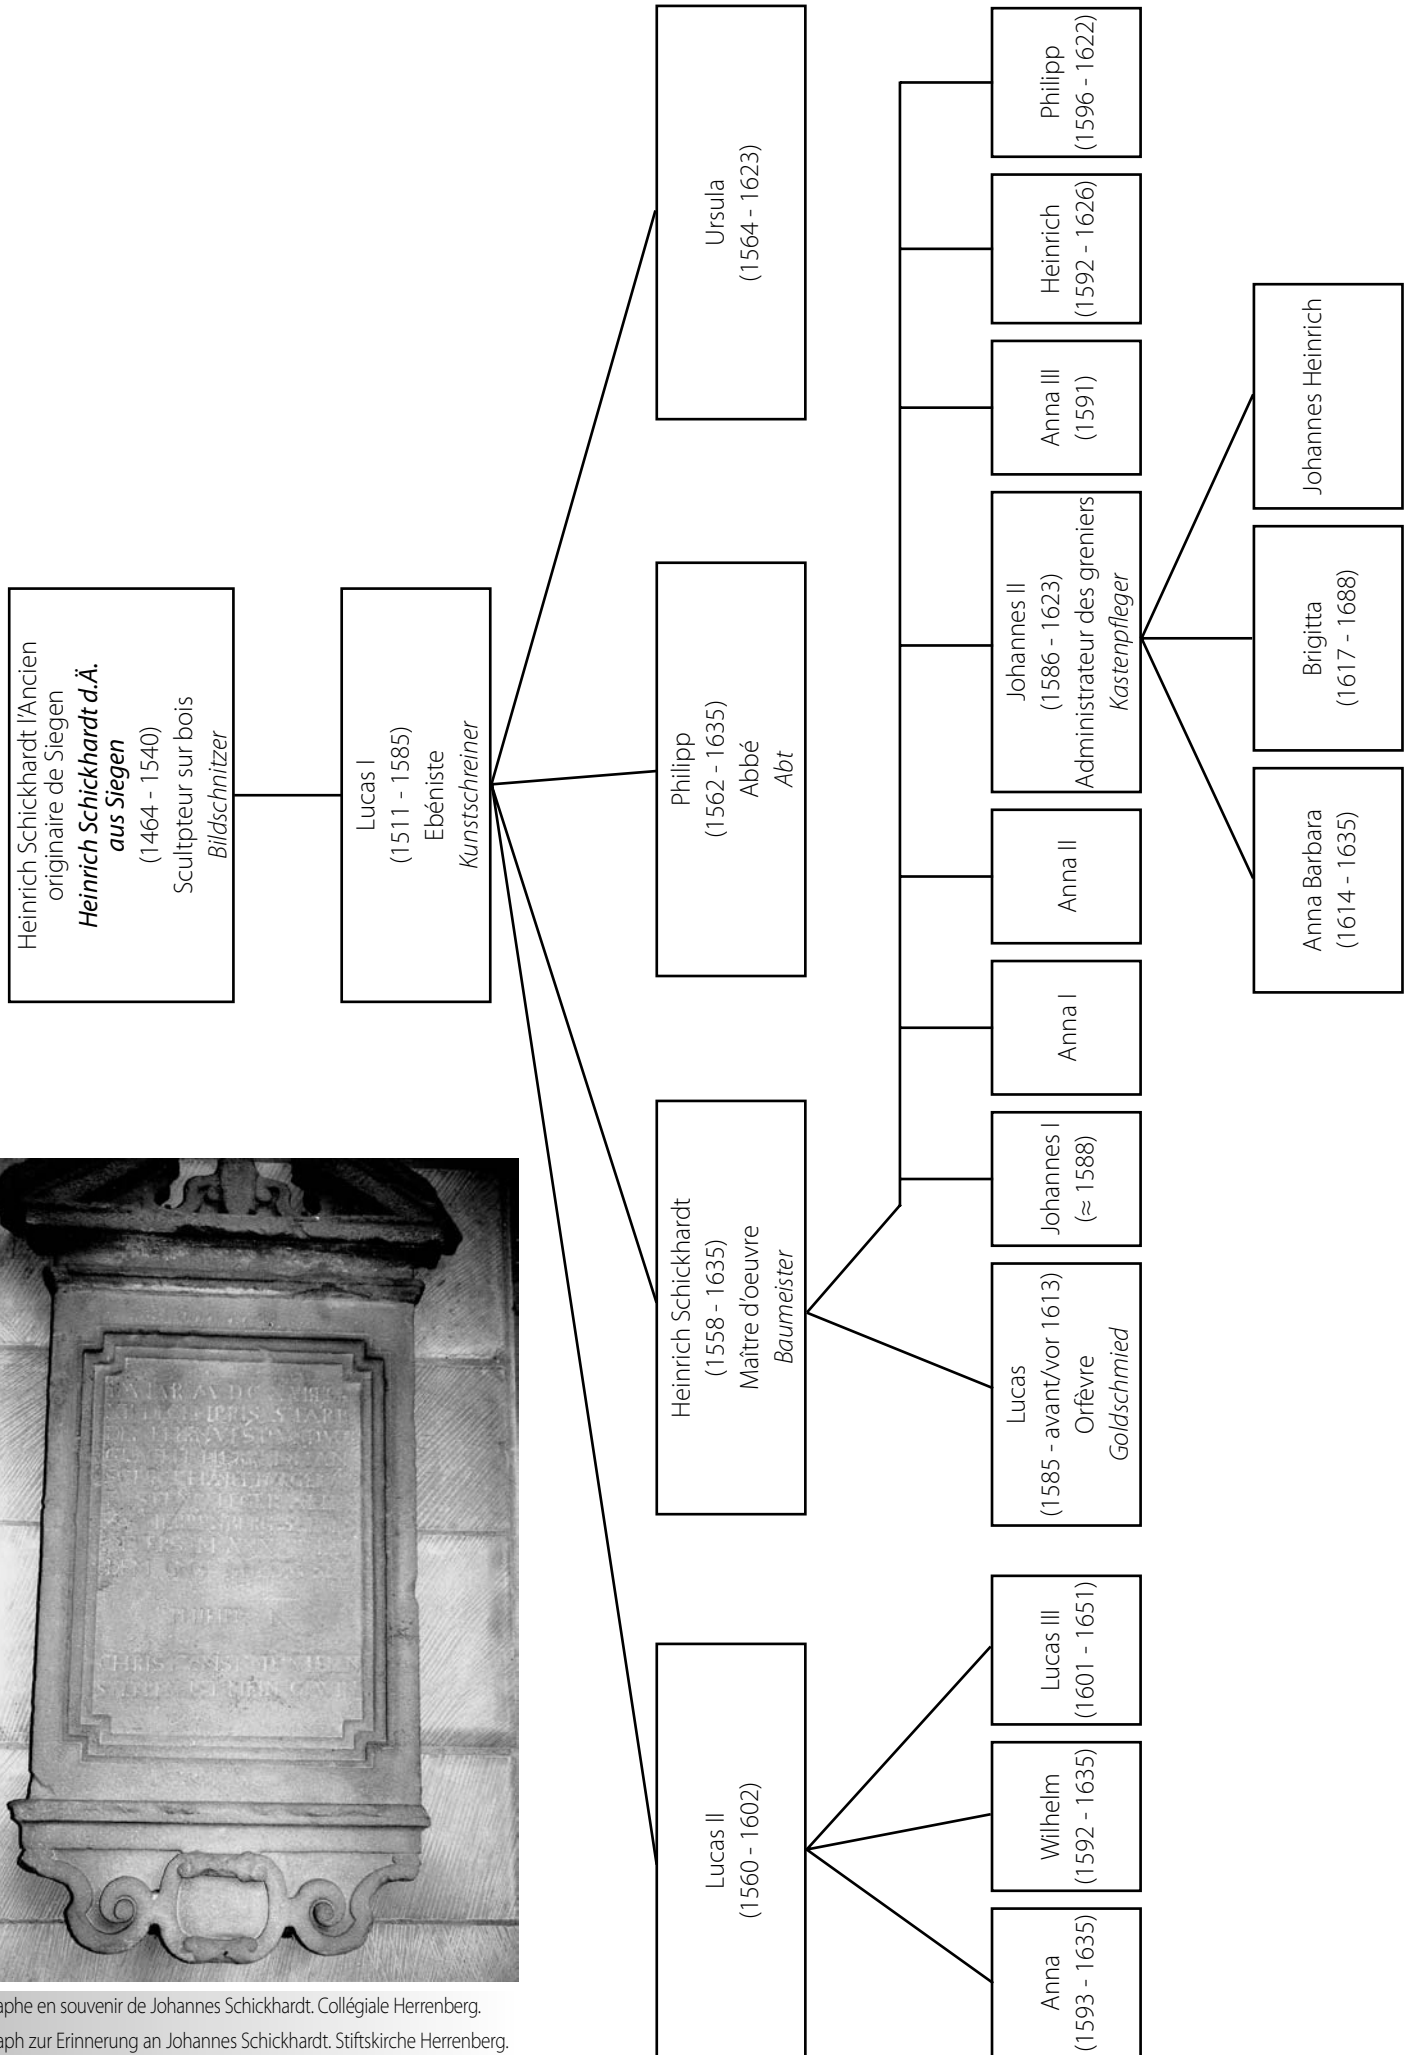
Heinrich Schickhardt l'Ancien originaire de Siegen
**Heinrich Schickhardt d.Ä. aus Siegen**
(1464 - 1540)
Scultpteur sur bois
*Bildschnitzer*

Lucas I
(1511 - 1585)
Ebéniste
*Kunstschreiner*

Lucas II
(1560 - 1602)

Heinrich Schickhardt
(1558 - 1635)
Maître d'oeuvre
*Baumeister*

Philipp
(1562 - 1635)
Abbé
*Abt*

Ursula
(1564 - 1623)

Anna
(1593 - 1635)

Wilhelm
(1592 - 1635)

Lucas III
(1601 - 1651)

Lucas
(1585 - avant/vor 1613)
Orfèvre
*Goldschmied*

Johannes I
(≈ 1588)

Anna I

Anna II

Johannes II
(1586 - 1623)
Administrateur des greniers
*Kastenpfleger*

Anna III
(1591)

Heinrich
(1592 - 1626)

Philipp
(1596 - 1622)

Anna Barbara
(1614 - 1635)

Brigitta
(1617 - 1688)

Johannes Heinrich

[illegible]aphe en souvenir de Johannes Schickhardt. Collégiale Herrenberg.
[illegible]aph zur Erinnerung an Johannes Schickhardt. Stiftskirche Herrenberg.